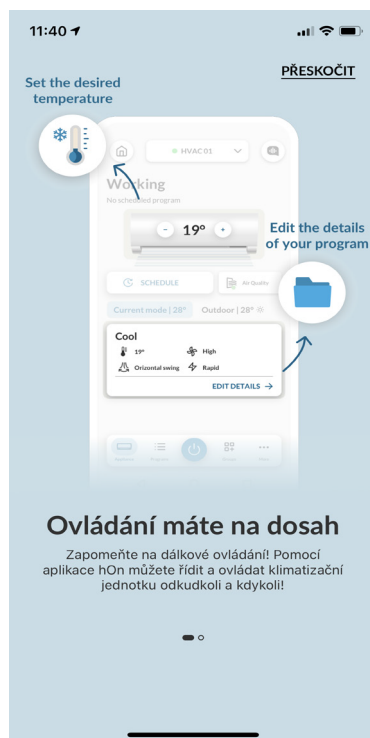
11:40

PŘESKOČIT

Set the desired temperature

HVAC 01

Working

No scheduled program

- 19° +

Edit the details of your program

SCHEDULE

Air Quality

Current mode | 28°

Outdoor | 28°

Cool

19°

High

Orizontal swing

Rapid

EDIT DETAILS →

Ovládání máte na dosah

Zapomeňte na dálkové ovládání! Pomocí aplikace hOn můžete řídit a ovládat klimatizační jednotku odkudkoli a kdykoli!